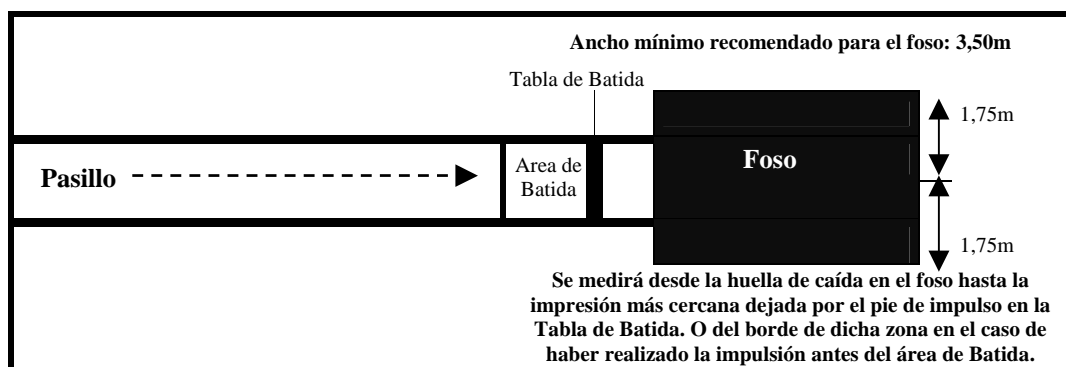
Ancho mínimo recomendado para el foso: 3,50m

Tabla de Batida

1,75m

Pasillo

Area de Batida

Foso

1,75m

Se medirá desde la huella de caída en el foso hasta la impresión más cercana dejada por el pie de impulso en la Tabla de Batida. O del borde de dicha zona en el caso de haber realizado la impulsión antes del área de Batida.